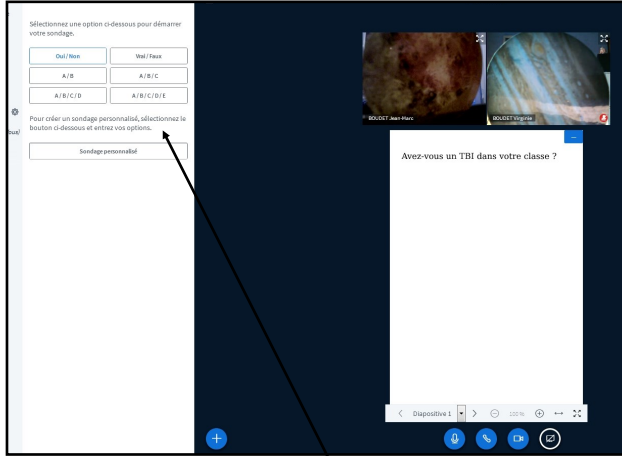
Sélectionnez une option ci-dessous pour démarrer votre sondage.

Oui / Non
Vrai / Faux
A / B
A / B / C
A / B / C / D
A / B / C / D / E

Pour créer un sondage personnalisé, sélectionnez le bouton ci-dessous et entrez vos options.

Sondage personnalisé

ous/

BOUDET Jean-Marc
BOUDET Virginie

Avez-vous un TBI dans votre classe ?

Diapositive 1
100 %